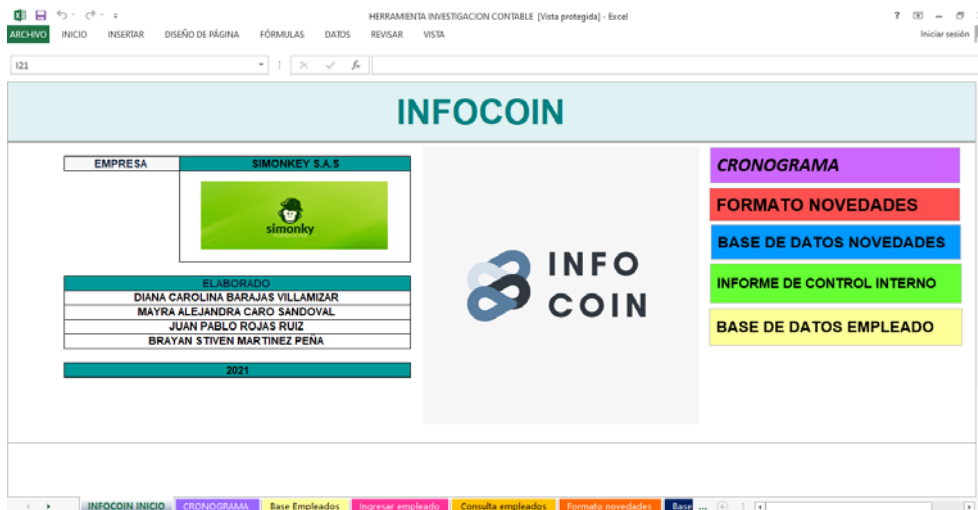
HERRAMIENTA INVESTIGACION CONTABLE [Vista protegida] - Excel

ARCHIVO INICIO INSERTAR DISEÑO DE PÁGINA FÓRMULAS DATOS REVISAR VISTA

Iniciar sesión

I21

$f_x$

INFOCOIN

| EMPRESA | SIMONKEY S.A.S |
|---|---|

simonky

| ELABORADO |
|---|
| DIANA CAROLINA BARAJAS VILLAMIZAR |
| MAYRA ALEJANDRA CARO SANDOVAL |
| JUAN PABLO ROJAS RUIZ |
| BRAYAN STIVEN MARTINEZ PEÑA |

2021

INFO COIN

CRONOGRAMA

FORMATO NOVEDADES

BASE DE DATOS NOVEDADES

INFORME DE CONTROL INTERNO

BASE DE DATOS EMPLEADO

INFOCOIN INICIO | CRONOGRAMA | Base Empleados | Ingresar empleado | Consulta empleados | Formato novedades | Base ...